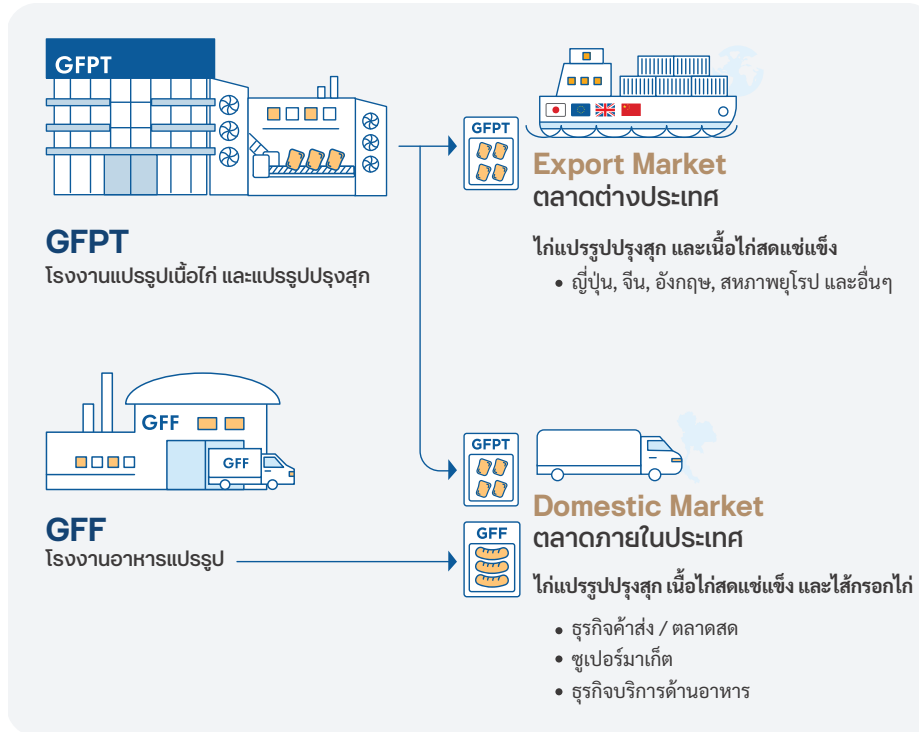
GFPT

GFPT
โรงงานแปรรูปเนื้อไก่ และแปรรูปปรุงสุก

GFPT

Export Market
ตลาดต่างประเทศ

ไก่แปรรูปปรุงสุก และเนื้อไก่สดแช่แข็ง
• ญี่ปุ่น, จีน, อังกฤษ, สหภาพยุโรป และอื่นๆ

GFF
GFF

GFF
โรงงานอาหารแปรรูป

GFPT

GFF

Domestic Market
ตลาดภายในประเทศ

ไก่แปรรูปปรุงสุก เนื้อไก่สดแช่แข็ง และไส้กรอกไก่
• ธุรกิจค้าส่ง / ตลาดสด
• ซูเปอร์มาเก็ต
• ธุรกิจบริการด้านอาหาร